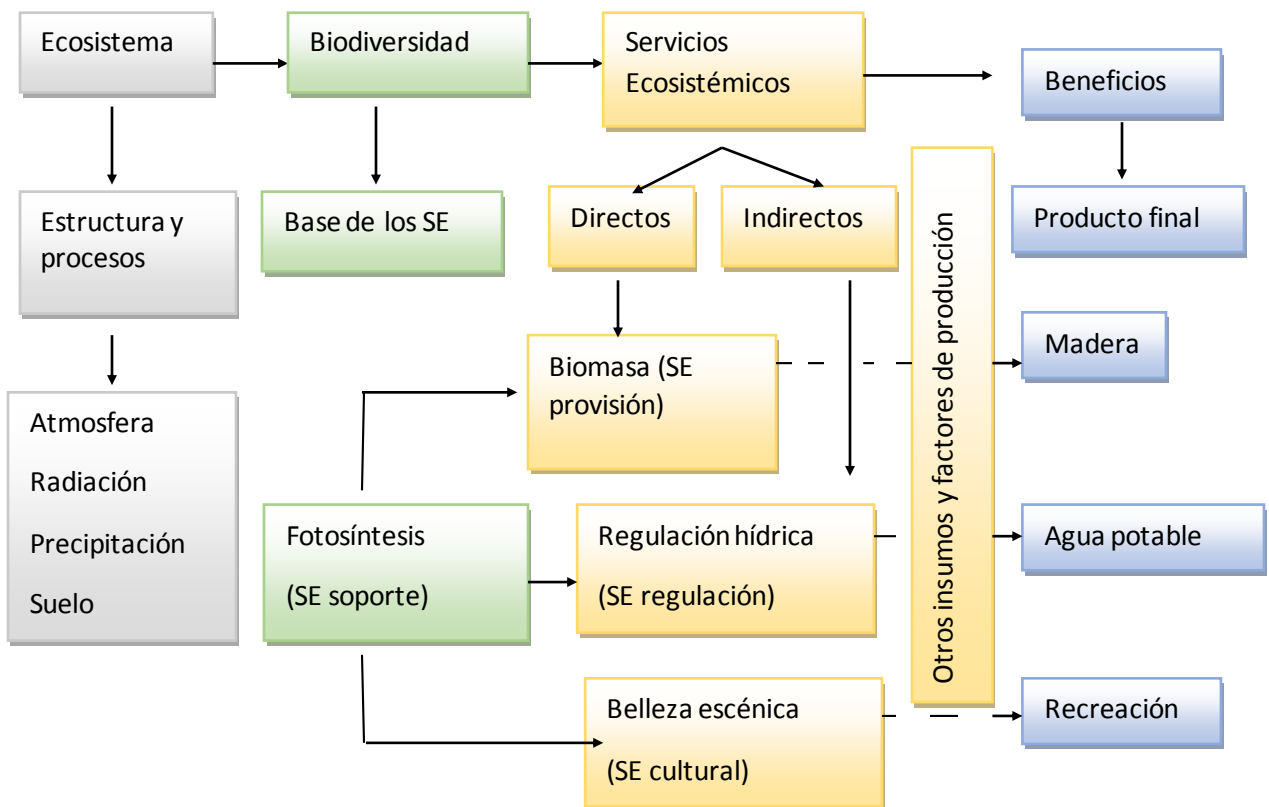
Ecosistema

Biodiversidad

Servicios Ecosistémicos

Beneficios

Estructura y procesos

Base de los SE

Directos

Indirectos

Otros insumos y factores de producción

Producto final

Atmosfera

Radiación

Precipitación

Suelo

Biomasa (SE provisión)

Madera

Fotosíntesis

(SE soporte)

Regulación hídrica

(SE regulación)

Agua potable

Belleza escénica

(SE cultural)

Recreación